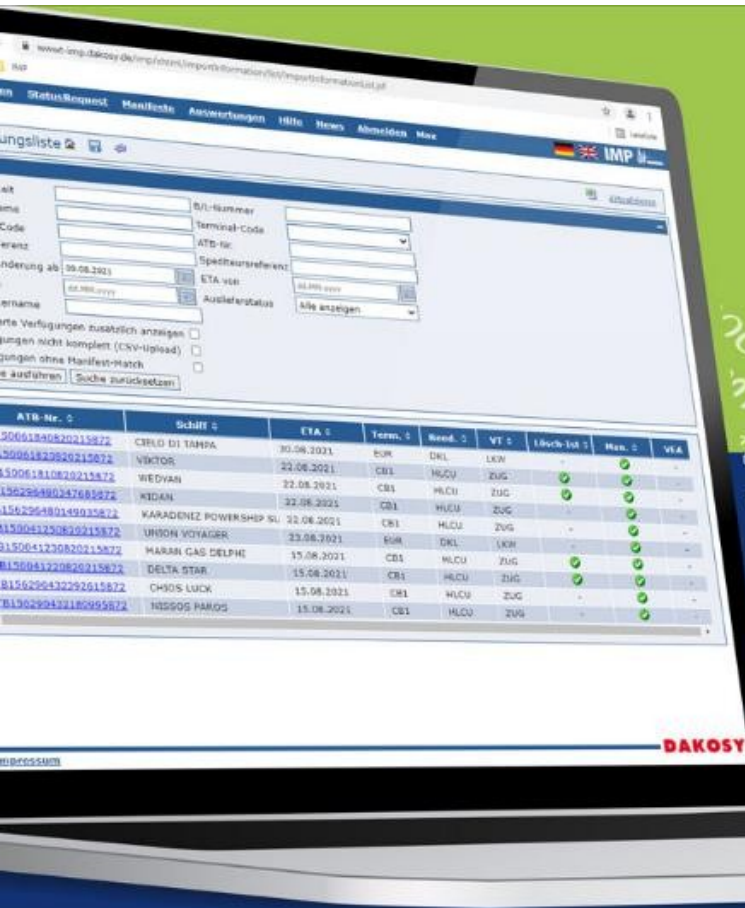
www.sit-imp.dakosy.de/imp/client/importinformation/list/importinformationlist.jsf

en StatusRequest Manifeste Auswertungen Hilfe News Abmelden Max

ungsliste

IMP

eit
ame B/L-Nummer
Code Terminal-Code
erenz ATB-Nr.
nderung ab 08.08.2021 Spediteursreferenz
ETA von
ername Auslieferstatus Alle anzeigen

rte Verfügungen zusätzlich anzeigen
gungen nicht komplett (CSV-Upload)
gungen ohne Manifest-Match
e ausführen Suche zurücksetzen

| ATB-Nr. | Schiff | ETA | Term. | Reed. | VT | Lösch-Ist | Man. | VEA |
|---|---|---|---|---|---|---|---|---|
| 5006184080215872 | CIELO DI TAMPA | 30.06.2021 | EUR | DKL | LKW | - | ✓ | - |
| 5006182382021587​2 | VIKTOR | 22.08.2021 | CB1 | HLCU | ZUG | - | ✓ | - |
| 5006181082021587​2 | WEDYAN | 22.08.2021 | CB1 | HLCU | ZUG | ✓ | ✓ | - |
| 156296480247685872 | KIDAN | 22.08.2021 | CB1 | HLCU | ZUG | ✓ | ✓ | - |
| 156296480149035872 | KARADENIZ POWERSHIP SU | 22.08.2021 | CB1 | HLCU | ZUG | - | ✓ | - |
| 150041250820215872 | UNION VOYAGER | 23.08.2021 | EUR | DKL | LKW | - | ✓ | - |
| 150041230820215872 | MARAN GAS DELPHI | 15.08.2021 | CB1 | HLCU | ZUG | - | ✓ | - |
| 150041220820215872 | DELTA STAR | 15.08.2021 | CB1 | HLCU | ZUG | ✓ | ✓ | - |
| 156290432292615872 | CHIOS LUCK | 15.08.2021 | CB1 | HLCU | ZUG | ✓ | ✓ | - |
| 150290432180995872 | NISSOS PAROS | 15.08.2021 | CB1 | HLCU | ZUG | - | ✓ | - |

DAKOSY

mpressum